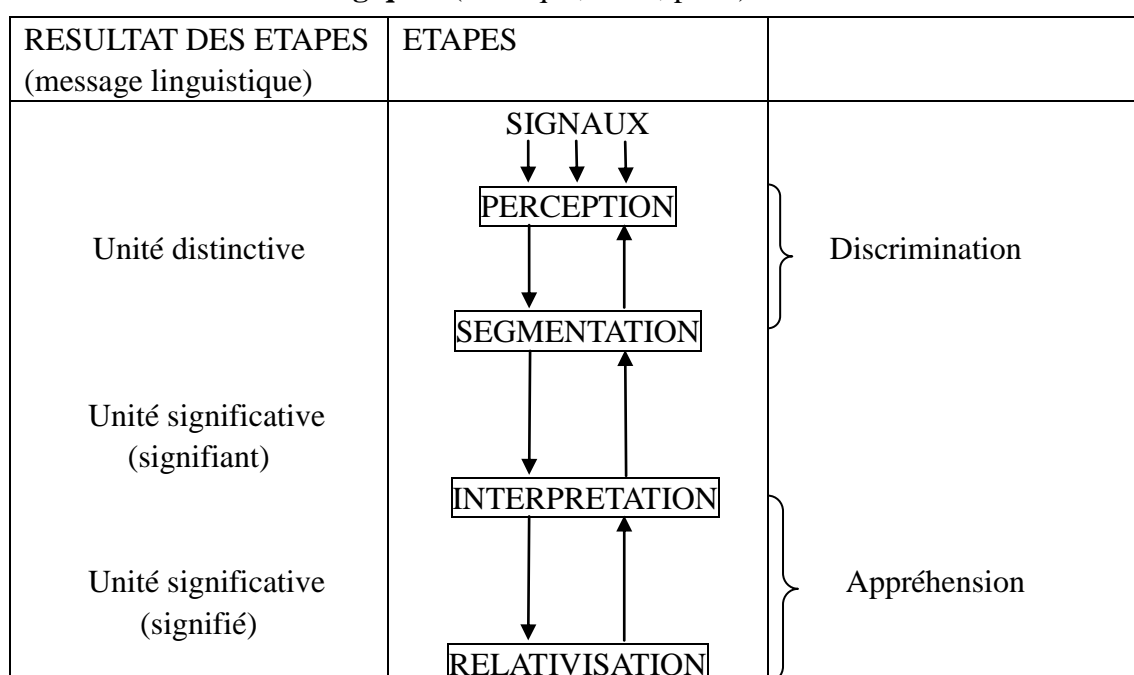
| RESULTAT DES ETAPES (message linguistique) | ETAPES | |
|---|---|---|
| Unité distinctive | SIGNAUX PERCEPTION | Discrimination |
| Unité significative (signifiant) | SEGMENTATION | |
| Unité significative (signifié) | INTERPRETATION RELATIVISATION | Appréhension |